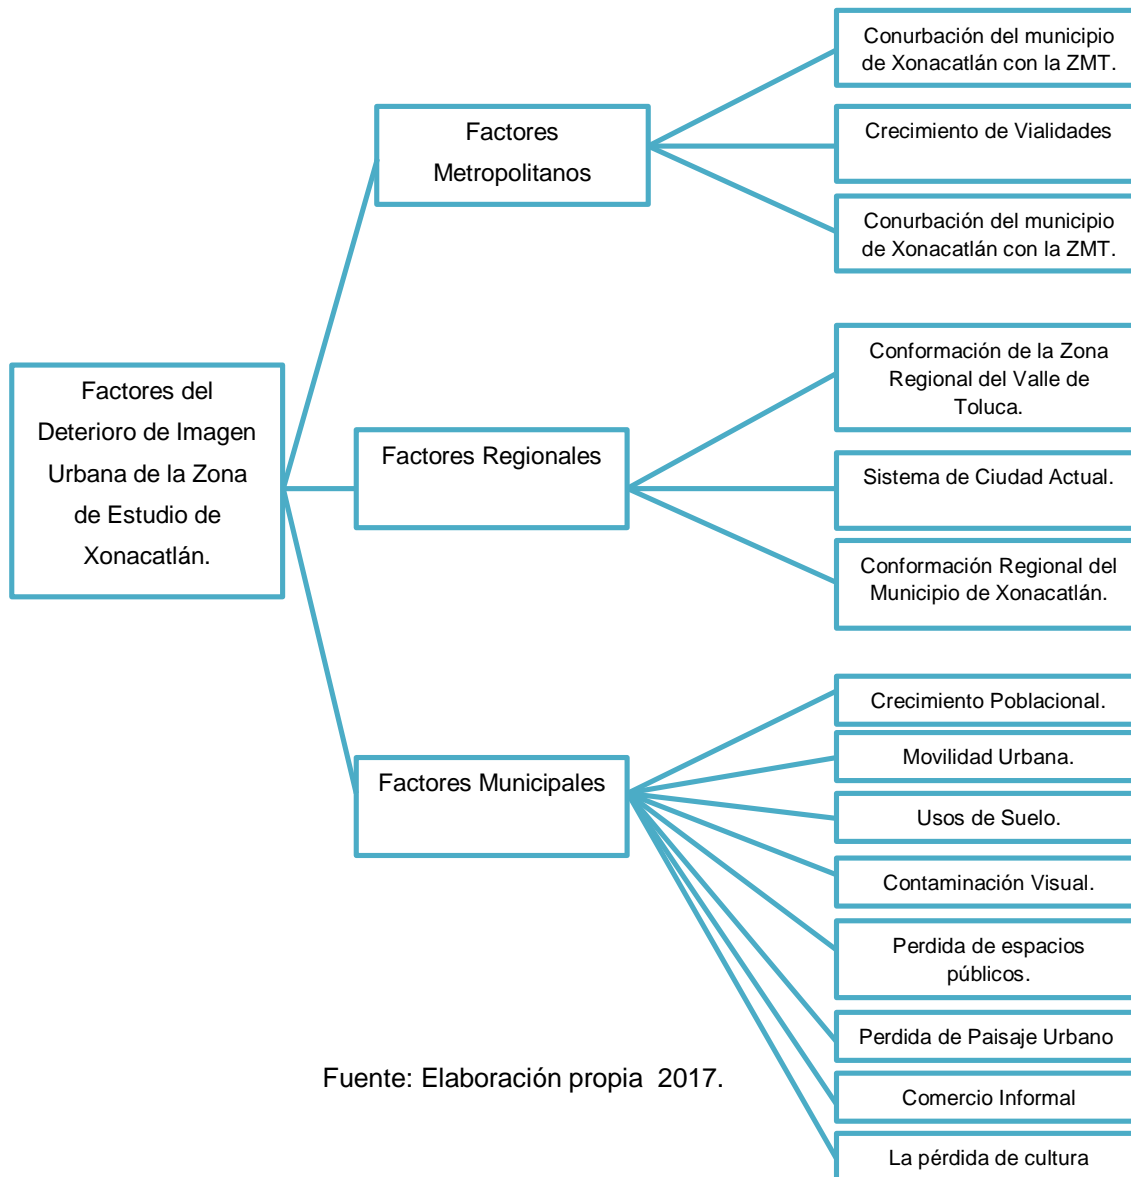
Factores del Deterioro de Imagen Urbana de la Zona de Estudio de Xonacatlán.

Factores Metropolitanos

Conurbación del municipio de Xonacatlán con la ZMT.

Crecimiento de Vialidades

Conurbación del municipio de Xonacatlán con la ZMT.

Factores Regionales

Conformación de la Zona Regional del Valle de Toluca.

Sistema de Ciudad Actual.

Conformación Regional del Municipio de Xonacatlán.

Factores Municipales

Crecimiento Poblacional.

Movilidad Urbana.

Usos de Suelo.

Contaminación Visual.

Perdida de espacios públicos.

Perdida de Paisaje Urbano

Comercio Informal

La pérdida de cultura

Fuente: Elaboración propia 2017.